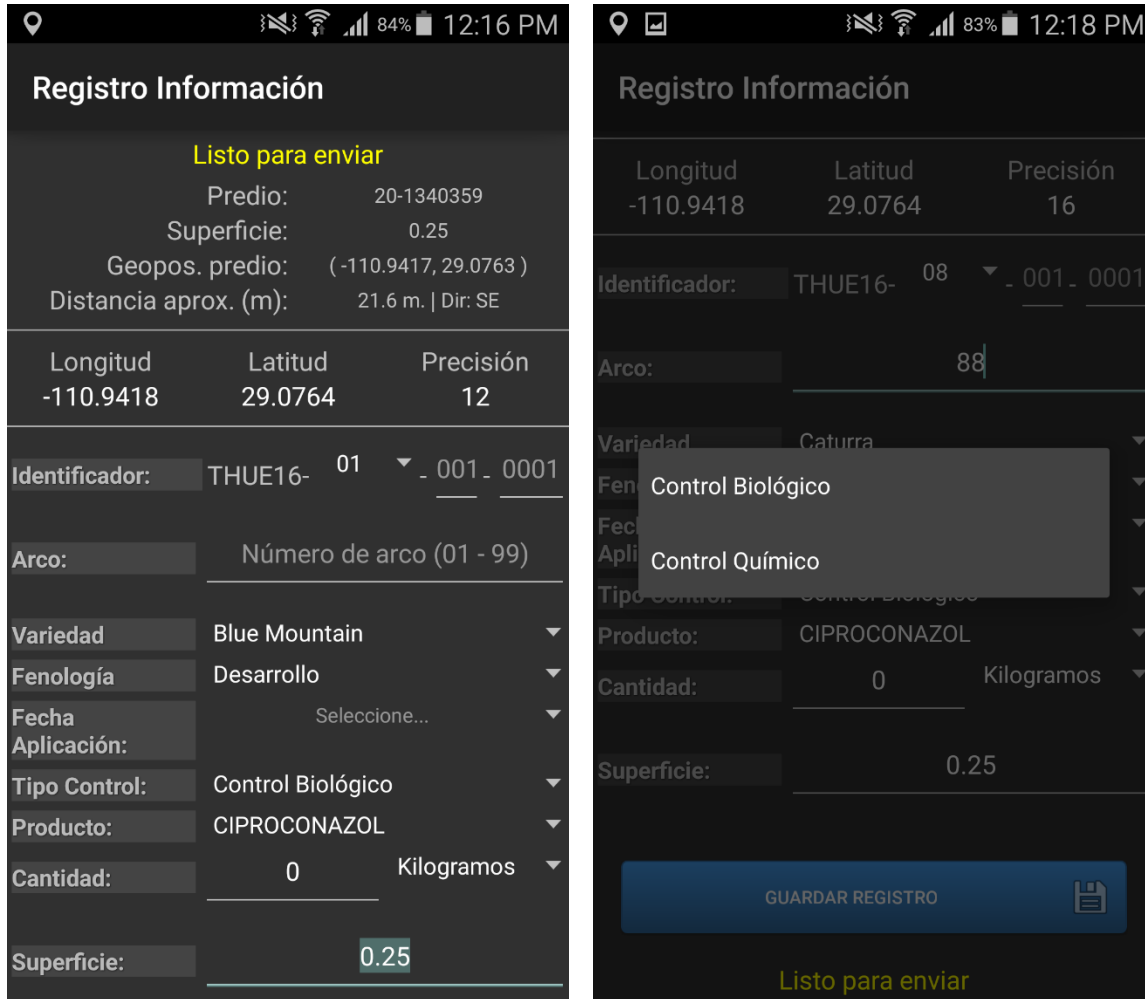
84% 12:16 PM

Registro Información

Listo para enviar
Predio: 20-1340359
Superficie: 0.25
Geopos. predio: ( -110.9417, 29.0763 )
Distancia aprox. (m): 21.6 m. | Dir: SE

| Longitud | Latitud | Precisión |
|---|---|---|
| -110.9418 | 29.0764 | 12 |

Identificador: THUE16- 01 - 001 - 0001

Arco: Número de arco (01 - 99)

Variedad Blue Mountain
Fenología Desarrollo
Fecha Aplicación: Seleccione...
Tipo Control: Control Biológico
Producto: CIPROCONAZOL
Cantidad: 0 Kilogramos

Superficie: 0.25

83% 12:18 PM

Registro Información

| Longitud | Latitud | Precisión |
|---|---|---|
| -110.9418 | 29.0764 | 16 |

Identificador: THUE16- 08 - 001 - 0001

Arco: 88

Variedad Caturra
Fen
Fech Apli
Tipo Control: Control Biológico

Control Biológico
Control Químico

Producto: CIPROCONAZOL
Cantidad: 0 Kilogramos

Superficie: 0.25

GUARDAR REGISTRO

Listo para enviar